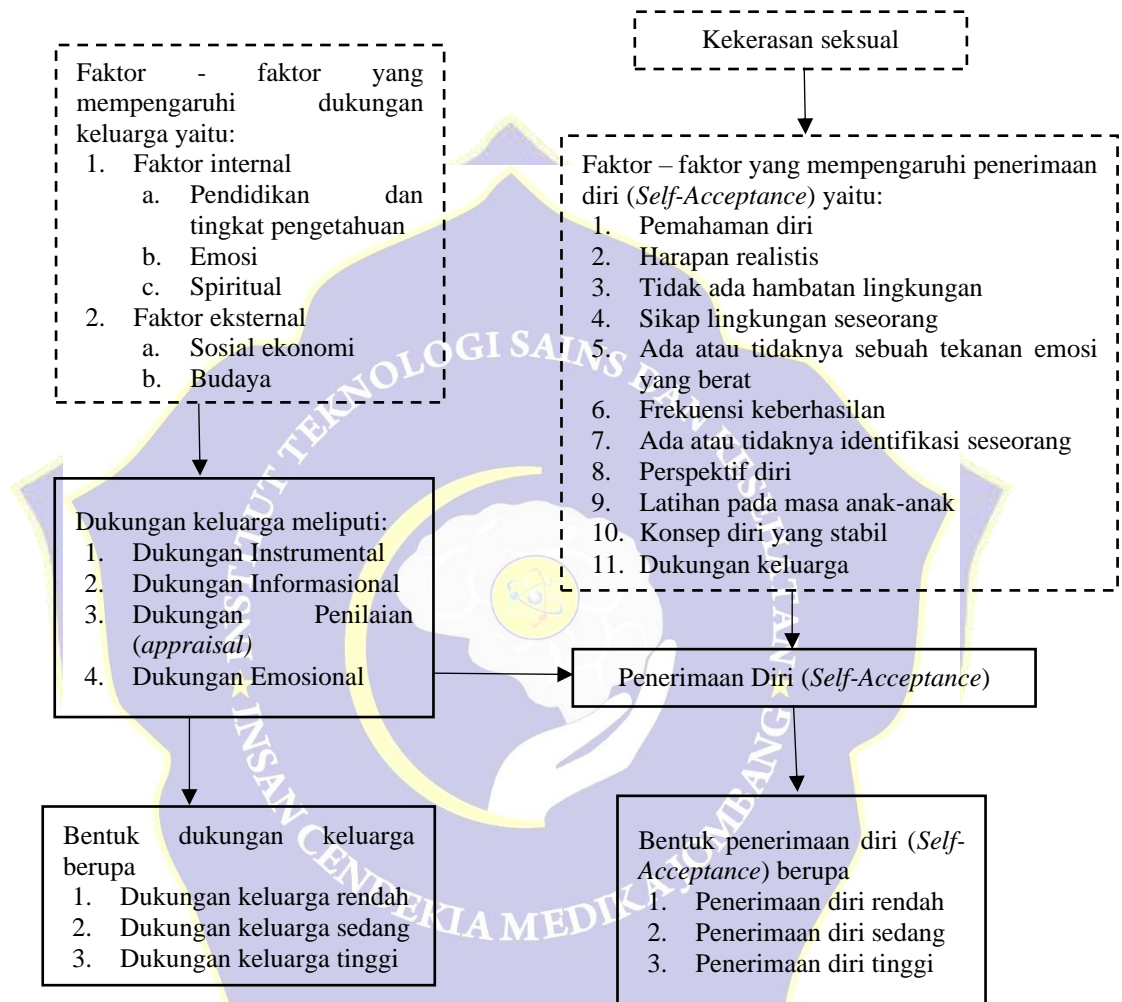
Kekerasan seksual

Faktor - faktor yang mempengaruhi dukungan keluarga yaitu:
1. Faktor internal
a. Pendidikan dan tingkat pengetahuan
b. Emosi
c. Spiritual
2. Faktor eksternal
a. Sosial ekonomi
b. Budaya

Faktor – faktor yang mempengaruhi penerimaan diri (*Self-Acceptance*) yaitu:
1. Pemahaman diri
2. Harapan realistis
3. Tidak ada hambatan lingkungan
4. Sikap lingkungan seseorang
5. Ada atau tidaknya sebuah tekanan emosi yang berat
6. Frekuensi keberhasilan
7. Ada atau tidaknya identifikasi seseorang
8. Perspektif diri
9. Latihan pada masa anak-anak
10. Konsep diri yang stabil
11. Dukungan keluarga

Dukungan keluarga meliputi:
1. Dukungan Instrumental
2. Dukungan Informasional
3. Dukungan Penilaian (*appraisal*)
4. Dukungan Emosional

Penerimaan Diri (*Self-Acceptance*)

Bentuk dukungan keluarga berupa
1. Dukungan keluarga rendah
2. Dukungan keluarga sedang
3. Dukungan keluarga tinggi

Bentuk penerimaan diri (*Self-Acceptance*) berupa
1. Penerimaan diri rendah
2. Penerimaan diri sedang
3. Penerimaan diri tinggi

INSTITUT TEKNOLOGI SAINS DAN KESEHATAN INSAN CENDEKIA MEDIKA JOMBANG